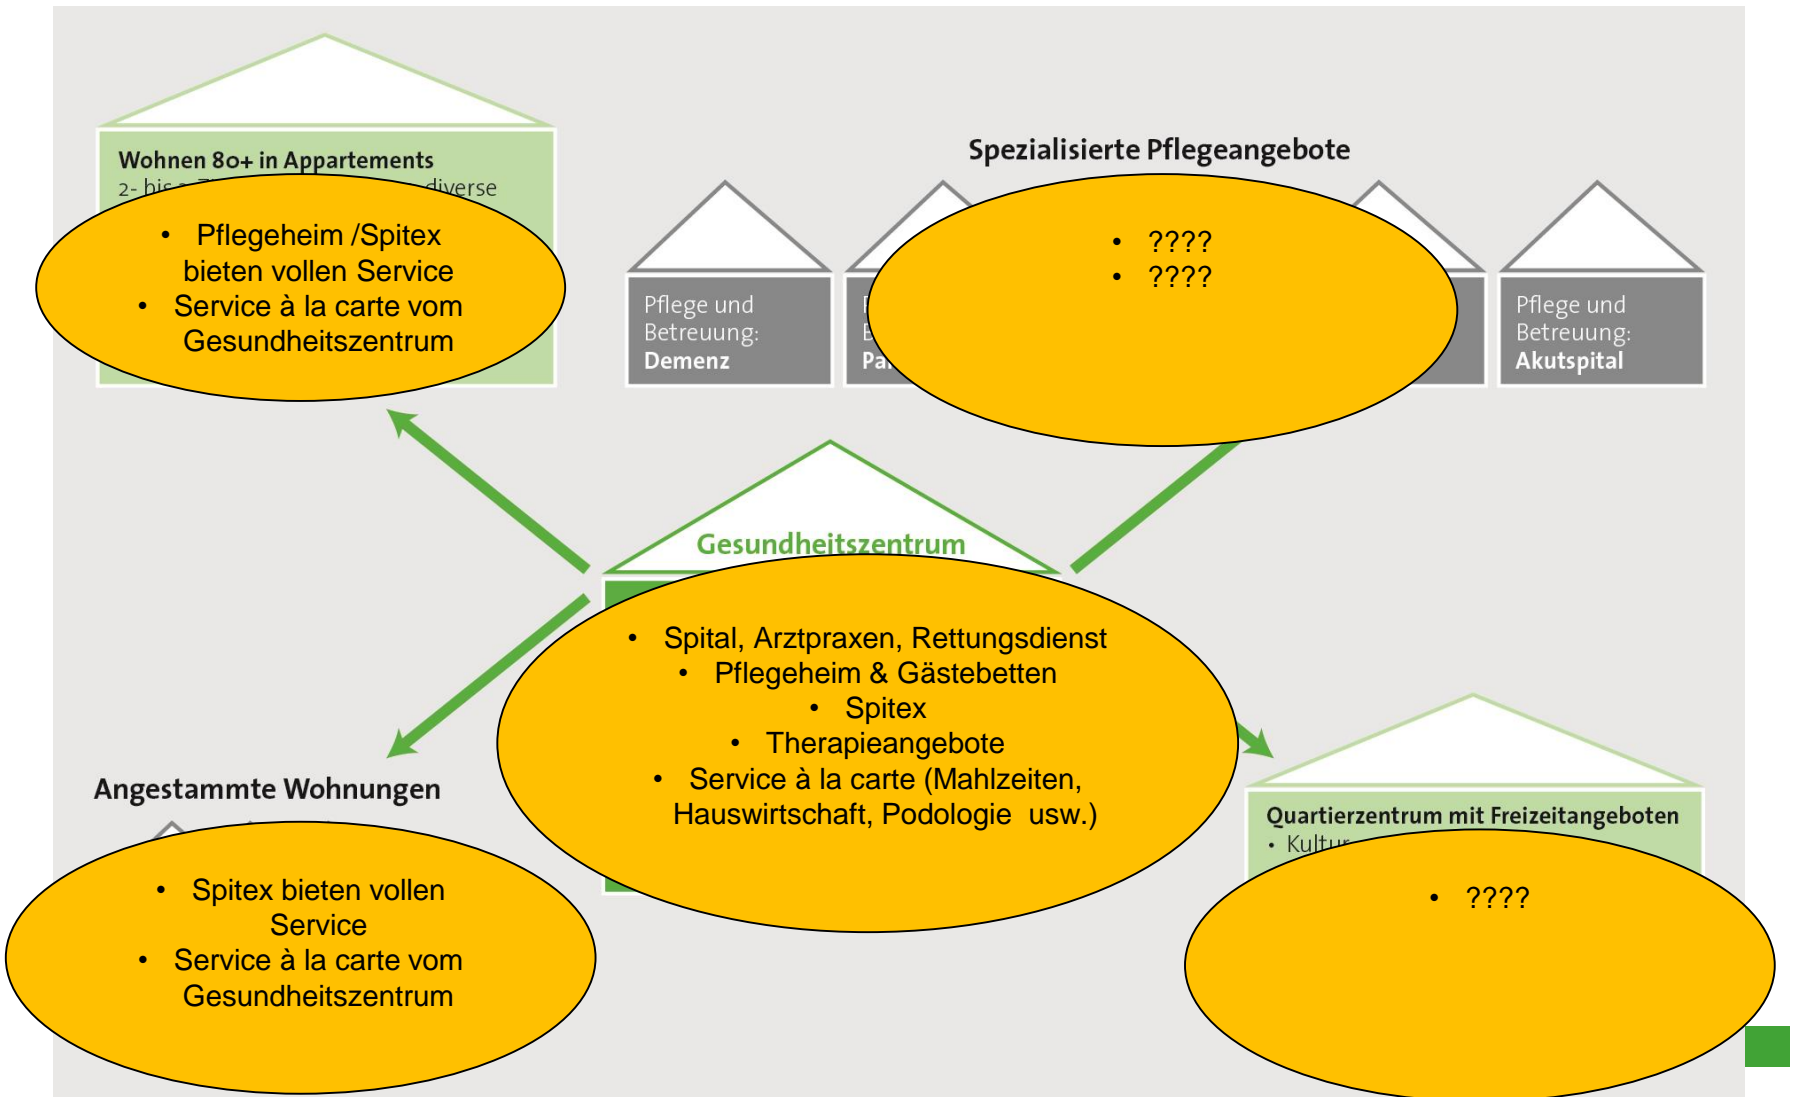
Wohnen 80+ in Appartements
2- bis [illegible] diverse

• Pflegeheim /Spitex bieten vollen Service
• Service à la carte vom Gesundheitszentrum

Spezialisierte Pflegeangebote

Pflege und Betreuung: Demenz

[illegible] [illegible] Pa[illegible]

• ????
• ????

Pflege und Betreuung: Akutspital

Gesundheitszentrum

• Spital, Arztpraxen, Rettungsdienst
• Pflegeheim & Gästebetten
• Spitex
• Therapieangebote
• Service à la carte (Mahlzeiten, Hauswirtschaft, Podologie usw.)

Angestammte Wohnungen

• Spitex bieten vollen Service
• Service à la carte vom Gesundheitszentrum

Quartierzentrum mit Freizeitangeboten
• Kultur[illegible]

• ????